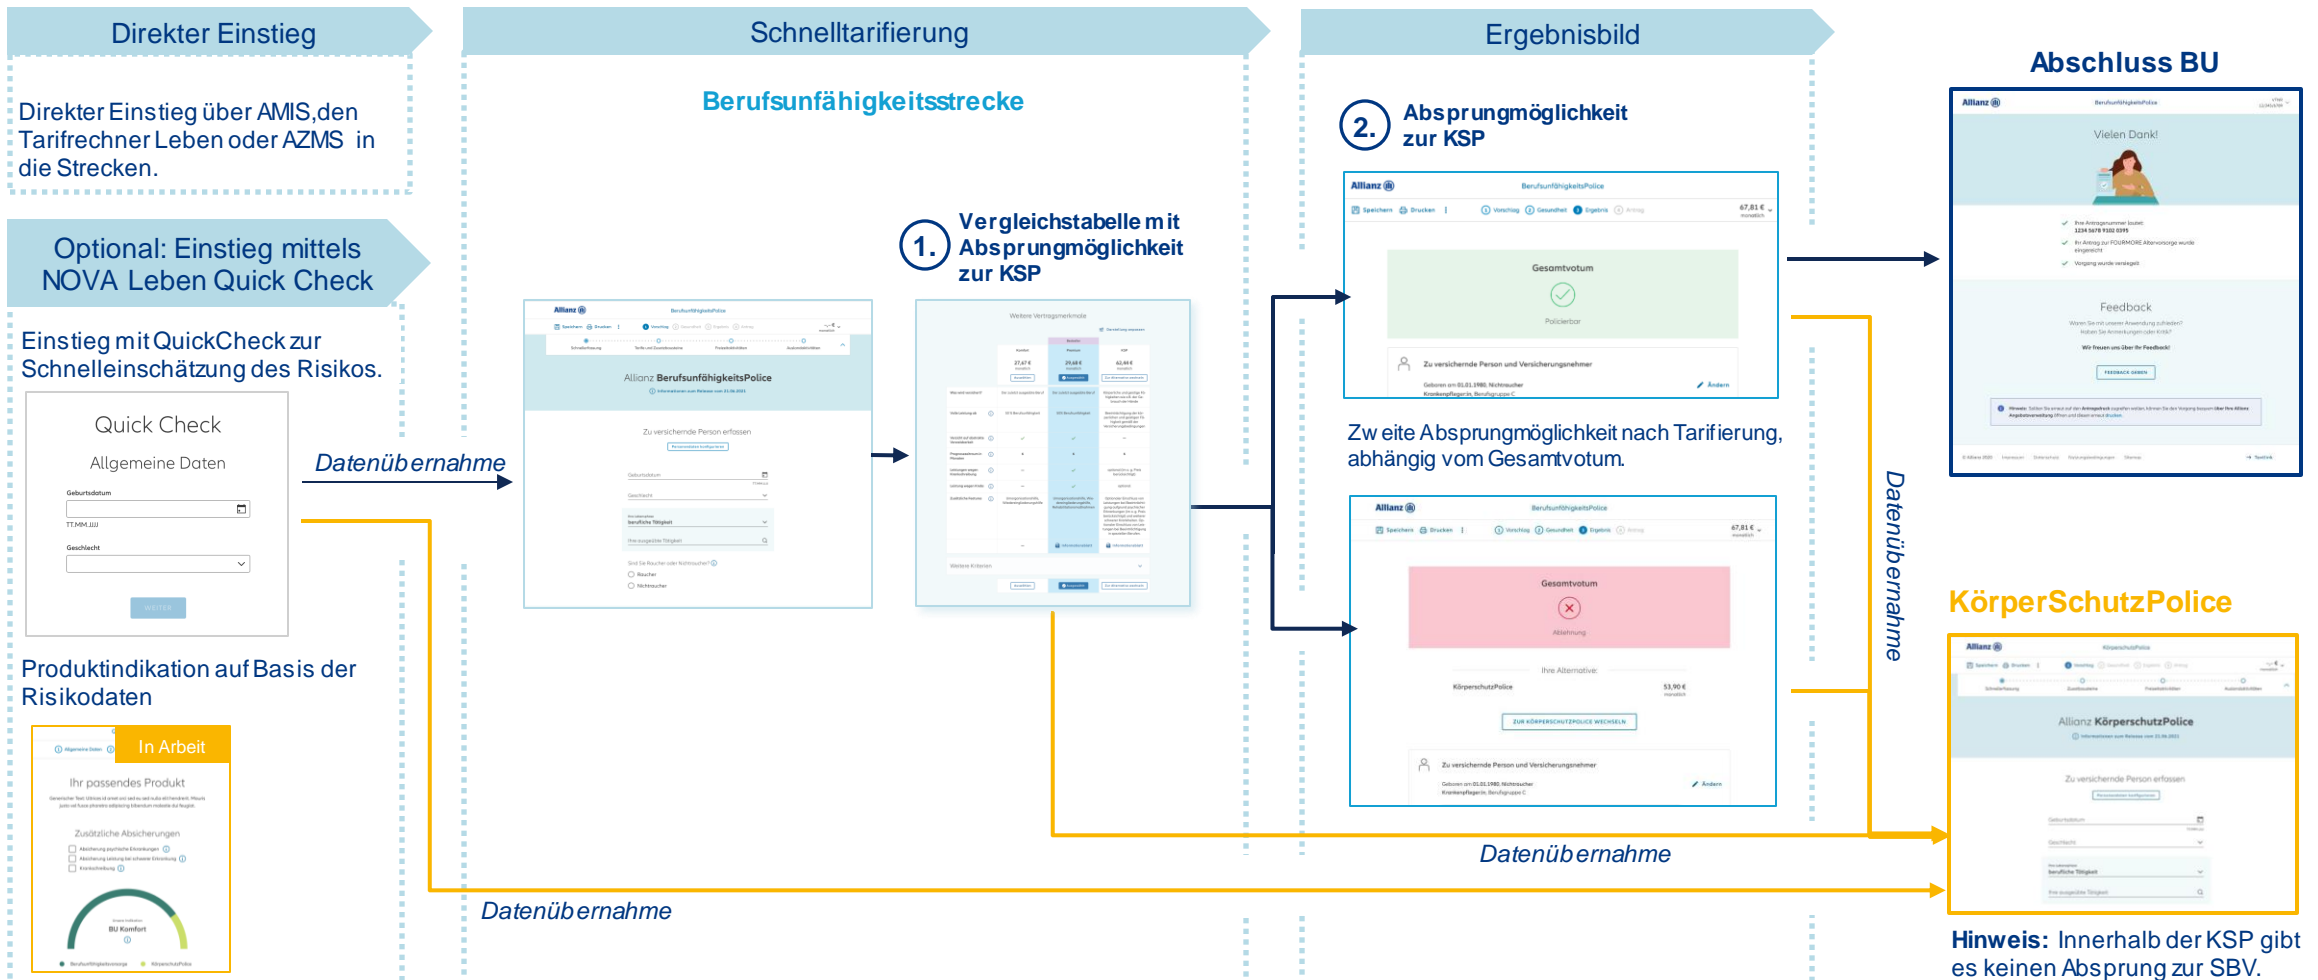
Direkter Einstieg

Direkter Einstieg über AMIS,den Tarifrechner Leben oder AZMS in die Strecken.

Optional: Einstieg mittels NOVA Leben Quick Check

Einstieg mit QuickCheck zur Schnelleinschätzung des Risikos.

Quick Check

Allgemeine Daten

Geburtsdatum

TT.MM.JJJJ

Geschlecht

WEITER

Produktindikation auf Basis der Risikodaten

In Arbeit

Ihr passendes Produkt

Zusätzliche Absicherungen

BU Komfort

Datenübernahme

Schnelltarifierung

Berufsunfähigkeitsstrecke

Allianz BerufsunfähigkeitsPolice

Zu versichernde Person erfassen

1. Vergleichstabelle mit Absprungmöglichkeit zur KSP

Weitere Vertragsmerkmale

Datenübernahme

Ergebnisbild

2. Absprungmöglichkeit zur KSP

Allianz BerufsunfähigkeitsPolice

Gesamtvotum

Policierbar

Zu versichernde Person und Versicherungsnehmer

Zweite Absprungmöglichkeit nach Tarifierung, abhängig vom Gesamtvotum.

Allianz BerufsunfähigkeitsPolice

Gesamtvotum

Ablehnung

Ihre Alternative:

KörperschutzPolice

53,90 €

ZUR KÖRPERSCHUTZPOLICE WECHSELN

Zu versichernde Person und Versicherungsnehmer

Datenübernahme

Datenübernahme

Abschluss BU

Vielen Dank!

Feedback

FEEDBACK GEBEN

KörperSchutzPolice

Allianz KörperschutzPolice

Zu versichernde Person erfassen

Hinweis: Innerhalb der KSP gibt es keinen Absprung zur SBV.